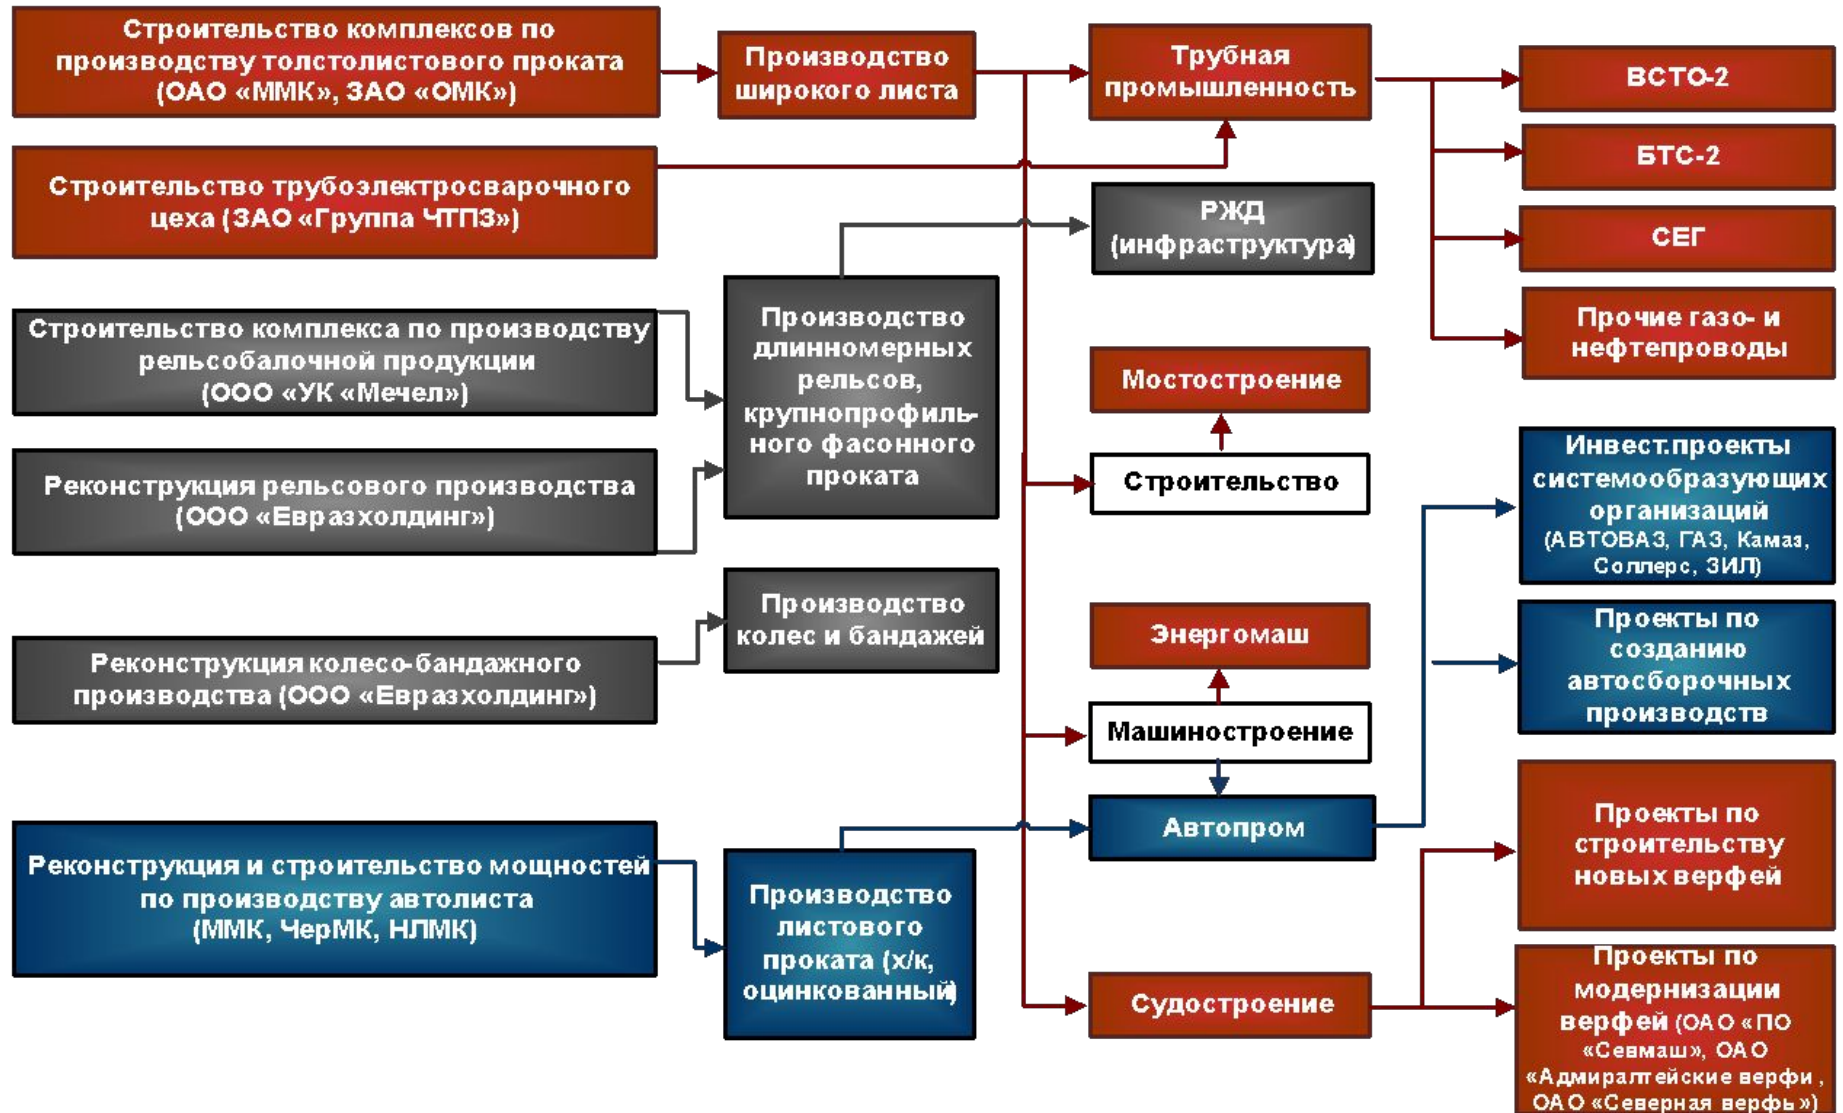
Строительство комплексов по производству толстолистового проката (ОАО «ММК», ЗАО «ОМК»)

Производство широкого листа

Трубная промышленность

ВСТО-2

БТС-2

СЕГ

Прочие газо- и нефтепроводы

Строительство трубоэлектросварочного цеха (ЗАО «Группа ЧТПЗ»)

РЖД (инфраструктура)

Строительство комплекса по производству рельсобалочной продукции (ООО «УК «Мечел»)

Производство длинномерных рельсов, крупнопрофильного фасонного проката

Мостостроение

Строительство

Реконструкция рельсового производства (ООО «Евразхолдинг»)

Инвест.проекты системообразующих организаций (АВТОВАЗ, ГАЗ, Камаз, Соллерс, ЗИЛ)

Производство колес и бандажей

Энергомаш

Реконструкция колесо-бандажного производства (ООО «Евразхолдинг»)

Проекты по созданию автосборочных производств

Машиностроение

Автопром

Реконструкция и строительство мощностей по производству автолиста (ММК, ЧерМК, НЛМК)

Производство листового проката (х/к, оцинкованный)

Проекты по строительству новых верфей

Судостроение

Проекты по модернизации верфей (ОАО «ПО «Севмаш», ОАО «Адмиралтейские верфи», ОАО «Северная верфь»)